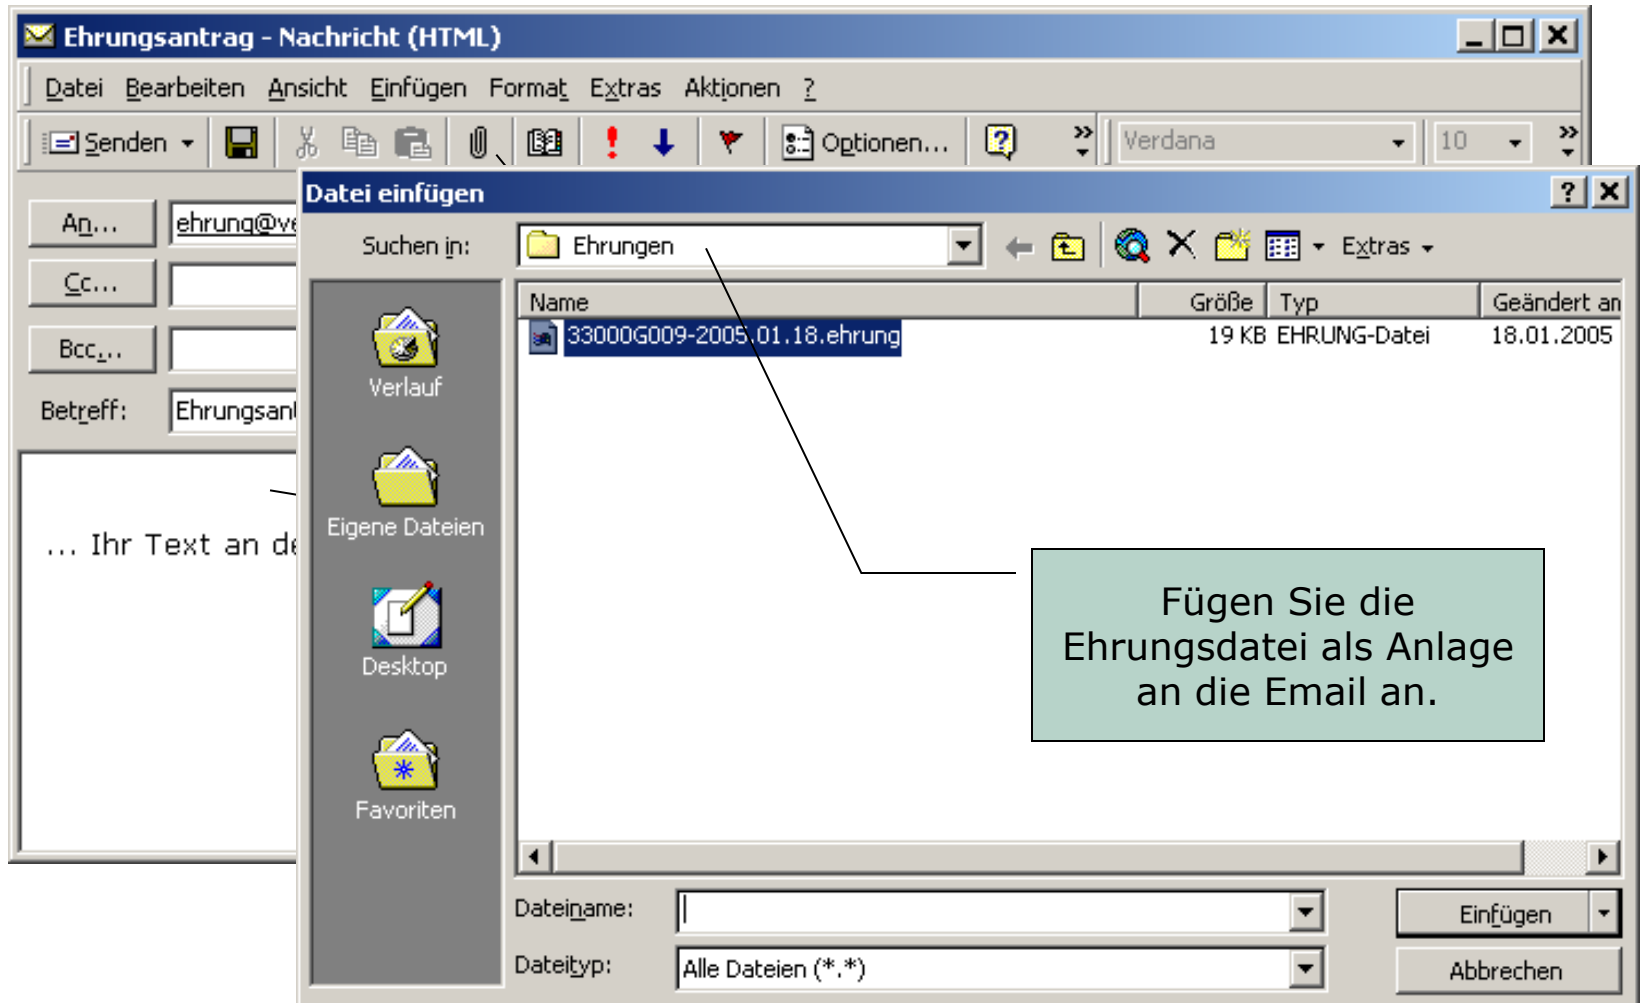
Ehrungsantrag - Nachricht (HTML)

Datei Bearbeiten Ansicht Einfügen Format Extras Aktionen ?

Senden Optionen... Verdana 10

An... ehrung@ve

Cc...

Bcc...

Betreff: Ehrungsan

... Ihr Text an de

Datei einfügen

Suchen in: Ehrungen Extras

Verlauf

Eigene Dateien

Desktop

Favoriten

| Name | Größe | Typ | Geändert an |
|---|---|---|---|
| 33000G009-2005.01.18.ehrung | 19 KB | EHRUNG-Datei | 18.01.2005 |

Fügen Sie die Ehrungsdatei als Anlage an die Email an.

Dateiname:

Dateityp: Alle Dateien (*.*)

Einfügen

Abbrechen